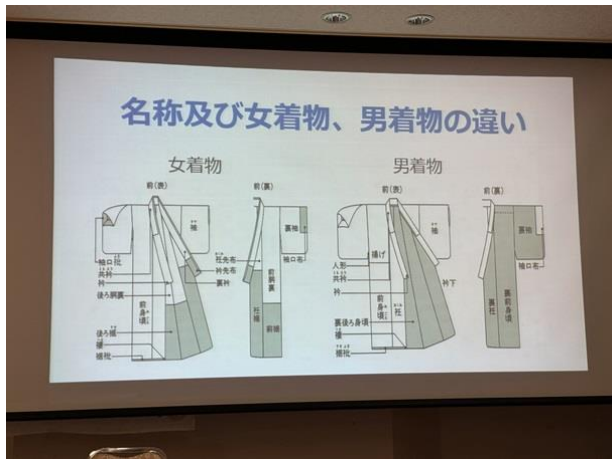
名称及び女着物、男着物の違い

女着物

男着物

前(表)

前(裏)

前(表)

前(裏)

袖

袖口布

共衿

衿

後ろ胴裏

前身頃

後ろ裾

裾

裾回し

衽先布

衿先布

裏衿

前胴裏

衽裾

前裾

裏袖

袖口布

揚げ

人形

共衿

衿

衽

裏後ろ身頃

裾

裾回し

衿下

裏衽

裏前身頃

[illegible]